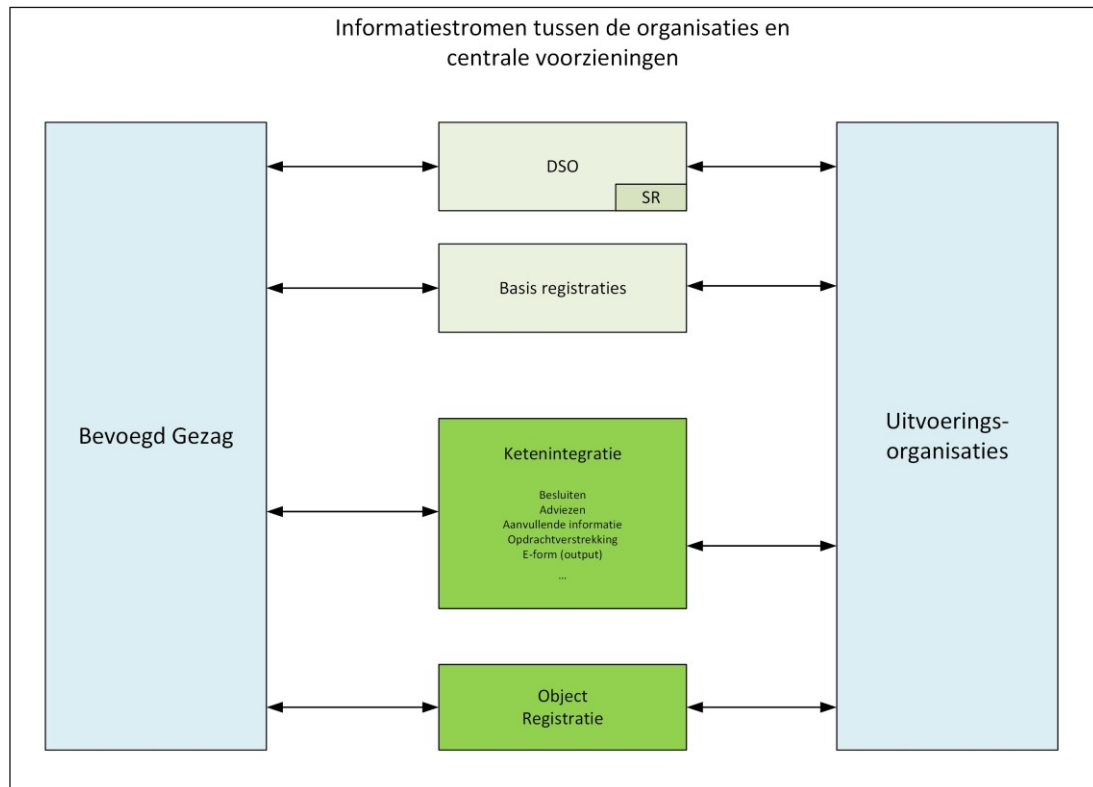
Informatiestromen tussen de organisaties en centrale voorzieningen

Bevoegd Gezag

DSO

SR

Basis registraties

Ketenintegratie

Besluiten
Adviezen
Aanvullende informatie
Opdrachtverstrekking
E-form (output)
...

Object Registratie

Uitvoeringsorganisaties